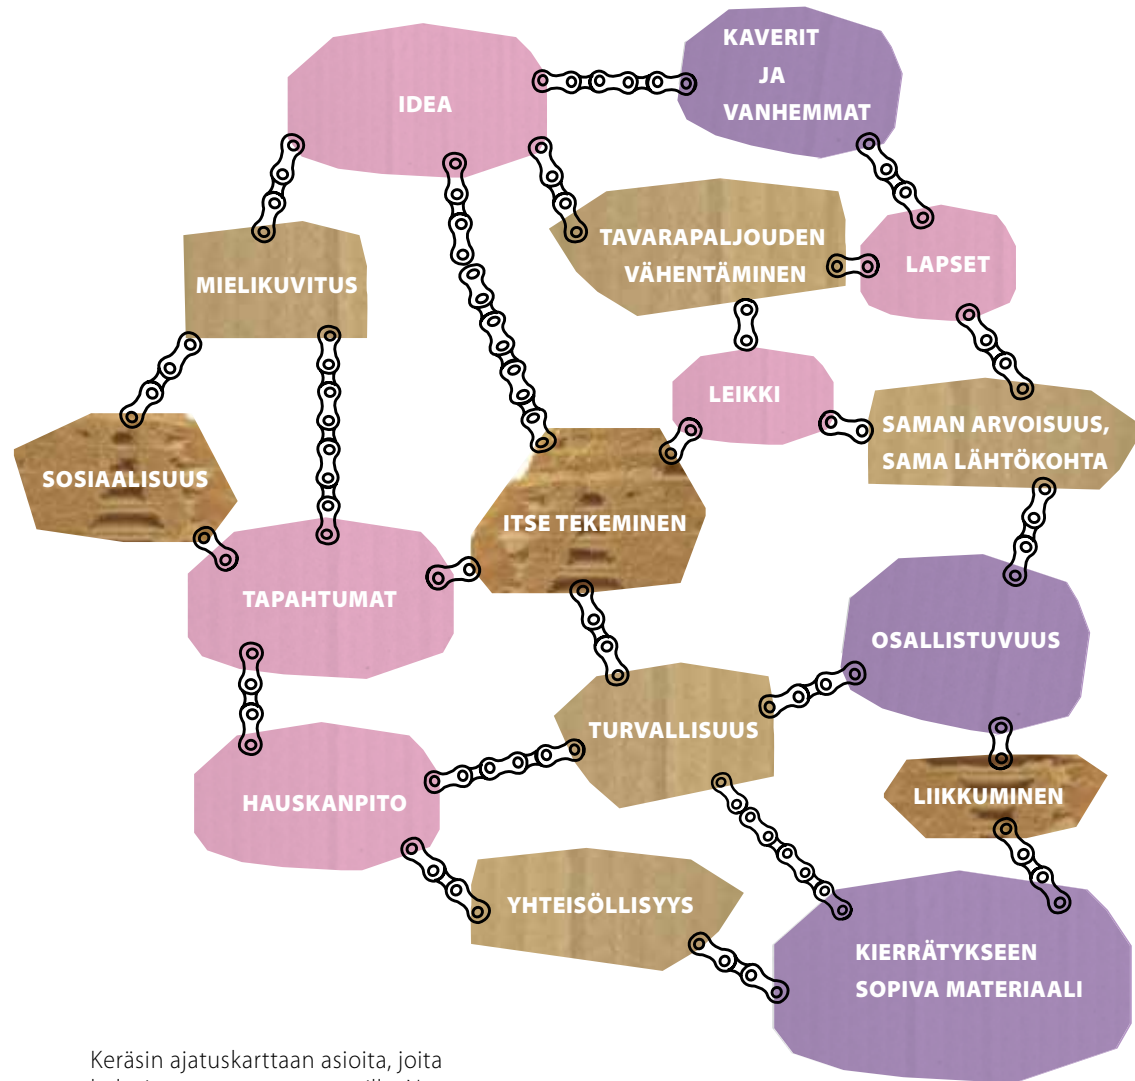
IDEA

KAVERIT JA VANHEMMAT

MIELIKUVITUS

TAVARAPALJOUDEN VÄHENTÄMINEN

LAPSET

LEIKKI

SAMAN ARVOISUUS, SAMA LÄHTÖKOHTA

SOSIAALISUUS

ITSE TEKEMINEN

TAPAHTUMAT

OSALLISTUVUUS

TURVALLISUUS

LIIKKUMINEN

HAUSKANPITO

YHTEISÖLLISYYS

KIERRÄTYKSEEN SOPIVA MATERIAALI

Keräsin ajatuskarttaan asioita, joita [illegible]